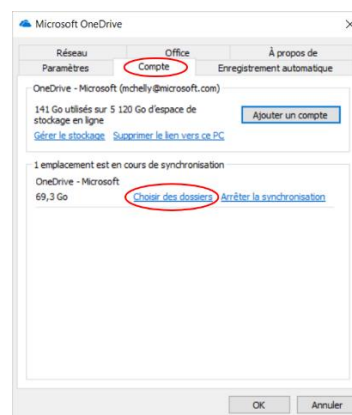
Microsoft OneDrive

×

Réseau

Office

À propos de

Paramètres

Compte

Enregistrement automatique

OneDrive - Microsoft (mchelly@microsoft.com)

141 Go utilisés sur 5 120 Go d'espace de stockage en ligne

Ajouter un compte

Gérer le stockage

Supprimer le lien vers ce PC

1 emplacement est en cours de synchronisation

OneDrive - Microsoft

69,3 Go

Choisir des dossiers

Arrêter la synchronisation

OK

Annuler